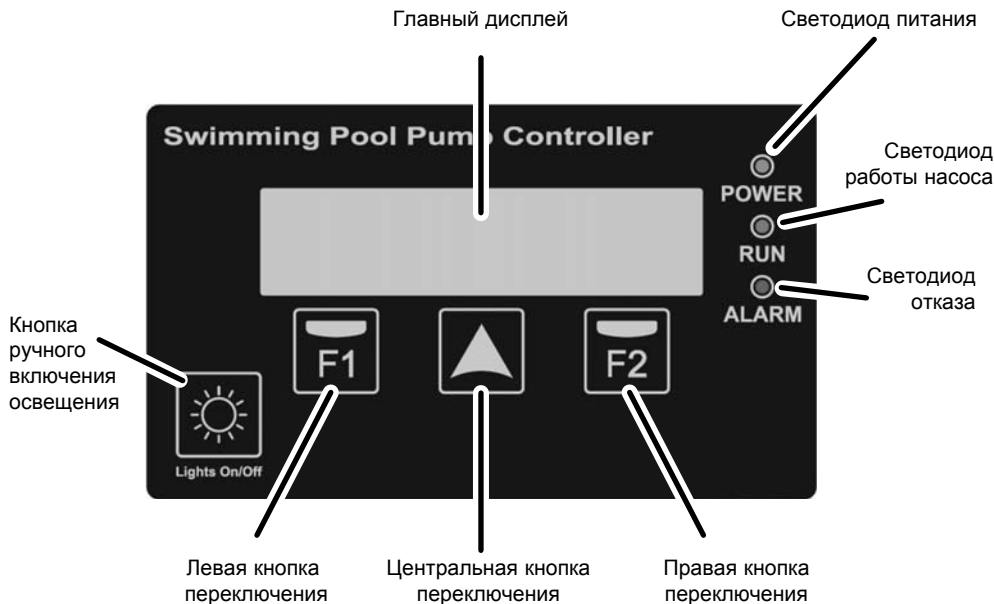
Главный дисплей

Светодиод питания

Swimming Pool Pum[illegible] Controller

POWER

Светодиод работы насоса

RUN

Светодиод отказа

ALARM

Кнопка ручного включения освещения

F1

F2

Lights On/Off

Левая кнопка переключения

Центральная кнопка переключения

Правая кнопка переключения